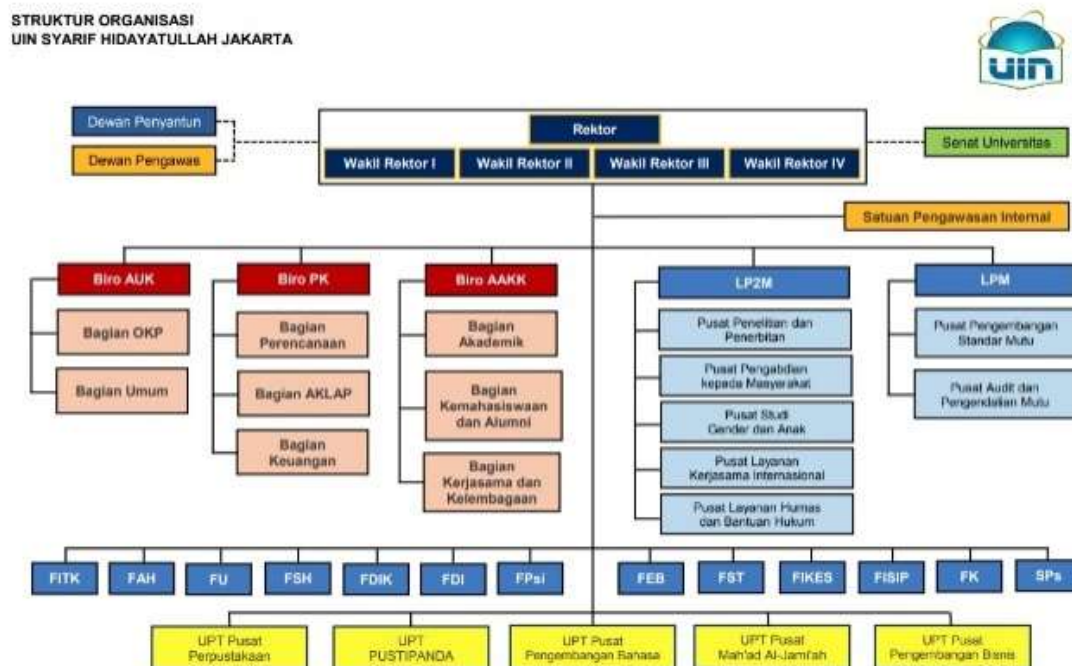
STRUKTUR ORGANISASI
UIN SYARIF HIDAYATULLAH JAKARTA

uin

Dewan Penyantun

Dewan Pengawas

Rektor

Wakil Rektor I

Wakil Rektor II

Wakil Rektor III

Wakil Rektor IV

Senat Universitas

Satuan Pengawasan Internal

Biro AUK

Bagian OKP

Bagian Umum

Biro PK

Bagian Perencanaan

Bagian AKLAP

Bagian Keuangan

Biro AAKK

Bagian Akademik

Bagian Kemahasiswaan dan Alumni

Bagian Kerjasama dan Kelembagaan

LP2M

Pusat Penelitian dan Penerbitan

Pusat Pengabdian kepada Masyarakat

Pusat Studi Gender dan Anak

Pusat Layanan Kerjasama Internasional

Pusat Layanan Humas dan Bantuan Hukum

LPM

Pusat Pengembangan Standar Mutu

Pusat Audit dan Pengendalian Mutu

FITK

FAH

FU

FSH

FDIK

FDI

FPsi

FEB

FST

FIKES

FISIP

FK

SPs

UPT Pusat Perpustakaan

UPT PUSTIPANDA

UPT Pusat Pengembangan Bahasa

UPT Pusat Mah'ad Al-Jami'ah

UPT Pusat Pengembangan Bisnis